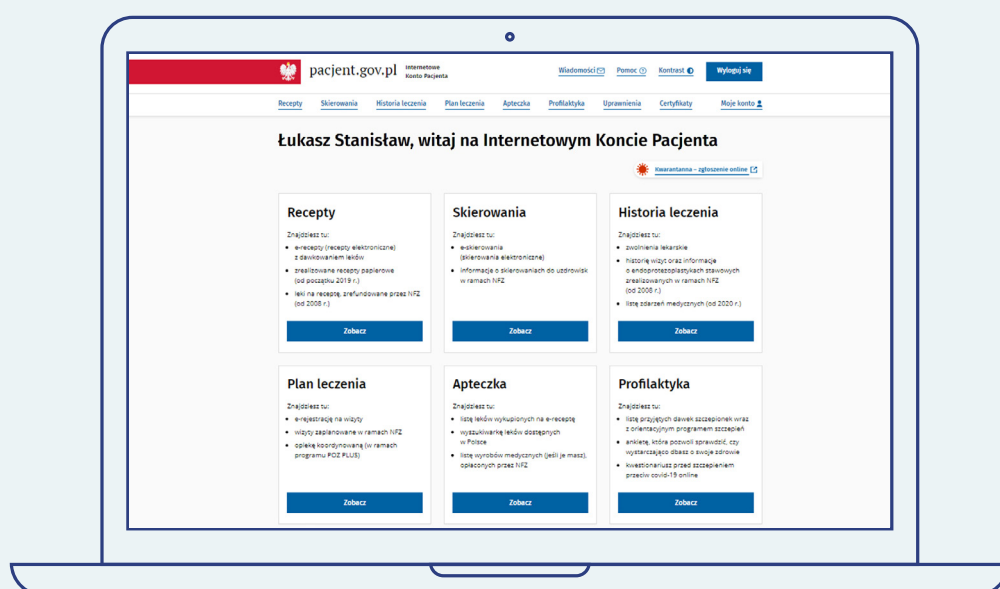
pacjent.gov.pl Internetowe Konto Pacjenta

Wiadomości Pomoc Kontrast Wyloguj się

Recepty Skierowania Historia leczenia Plan leczenia Apteczka Profilaktyka Uprawnienia Certyfikaty Moje konto

Łukasz Stanisław, witaj na Internetowym Koncie Pacjenta

Kwarantanna – zgłoszenie online

Recepty

Znajdziesz tu:

- e-recepty (recepty elektroniczne) z dawkowaniem leków
- zrealizowane recepty papierowe (od początku 2019 r.)
- leki na receptę, zrefundowane przez NFZ (od 2008 r.)

Zobacz

Skierowania

Znajdziesz tu:

- e-skierowania (skierowania elektroniczne)
- informacje o skierowaniach do uzdrowisk w ramach NFZ

Zobacz

Historia leczenia

Znajdziesz tu:

- zwolnienia lekarskie
- historię wizyt oraz informacje o endoprotezoplastykach stawowych zrealizowanych w ramach NFZ (od 2008 r.)
- listę zdarzeń medycznych (od 2020 r.)

Zobacz

Plan leczenia

Znajdziesz tu:

- e-rejestrację na wizyty
- wizyty zaplanowane w ramach NFZ
- opiekę koordynowaną (w ramach programu POZ PLUS)

Zobacz

Apteczka

Znajdziesz tu:

- listę leków wykupionych na e-receptę
- wyszukiwarkę leków dostępnych w Polsce
- listę wyrobów medycznych (jeśli je masz), opłaconych przez NFZ

Zobacz

Profilaktyka

Znajdziesz tu:

- listę przyjętych dawek szczepionek wraz z orientacyjnym programem szczepień
- ankietę, która pozwoli sprawdzić, czy wystarczająco dbasz o swoje zdrowie
- kwestionariusz przed szczepieniem przeciw covid-19 online

Zobacz